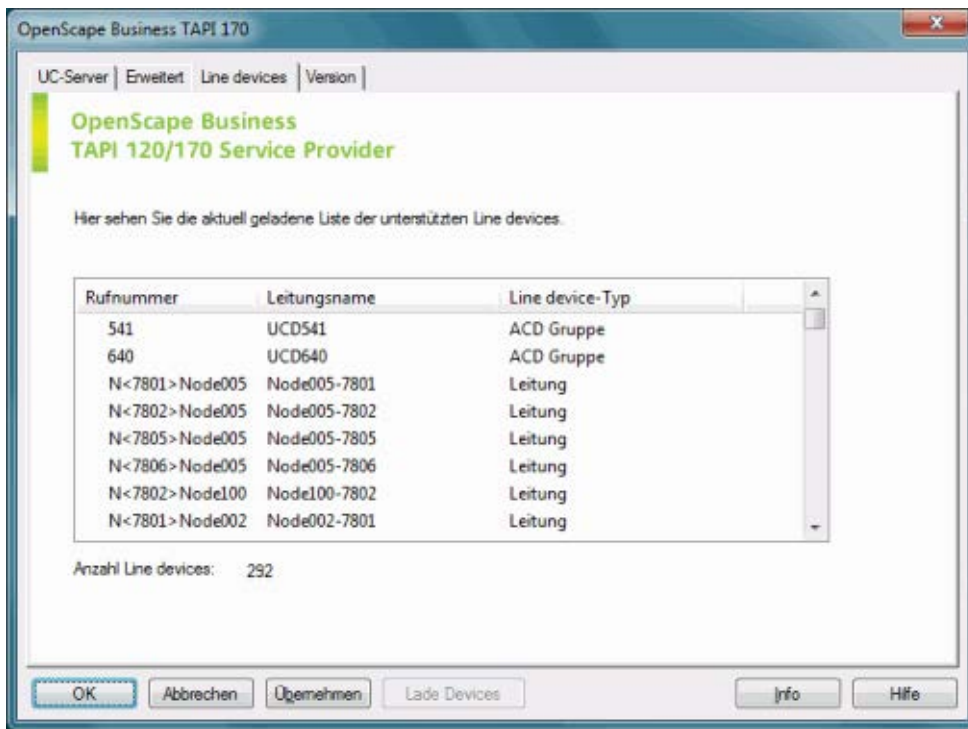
OpenScape Business TAPI 170

UC-Server | Erweitert | Line devices | Version

OpenScape Business
TAPI 120/170 Service Provider

Hier sehen Sie die aktuell geladene Liste der unterstützten Line devices.

| Rufnummer | Leitungsname | Line device-Typ |
|---|---|---|
| 541 | UCD541 | ACD Gruppe |
| 640 | UCD640 | ACD Gruppe |
| N<7801>Node005 | Node005-7801 | Leitung |
| N<7802>Node005 | Node005-7802 | Leitung |
| N<7805>Node005 | Node005-7805 | Leitung |
| N<7806>Node005 | Node005-7806 | Leitung |
| N<7802>Node100 | Node100-7802 | Leitung |
| N<7801>Node002 | Node002-7801 | Leitung |

Anzahl Line devices: 292

OK | Abbrechen | Übernehmen | Lade Devices | Info | Hilfe